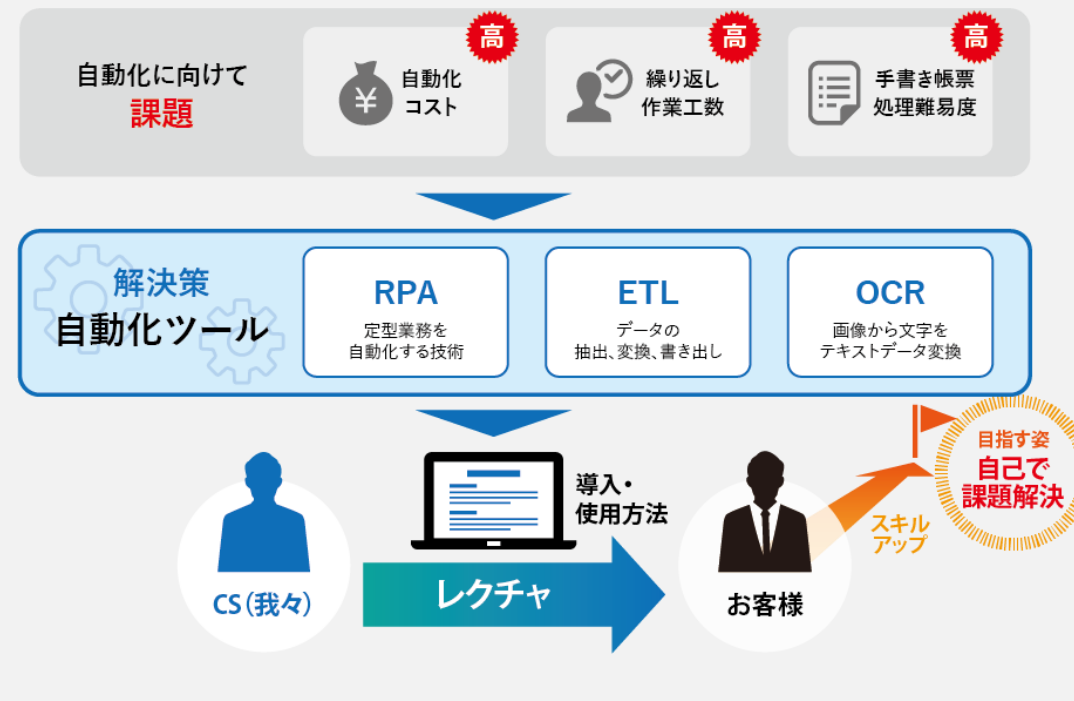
自動化に向けて
課題

高
自動化
コスト

高
繰り返し
作業工数

高
手書き帳票
処理難易度

解決策
自動化ツール

RPA
定型業務を
自動化する技術

ETL
データの
抽出、変換、書き出し

OCR
画像から文字を
テキストデータ変換

導入・
使用方法

CS（我々）

レクチャ

お客様

スキル
アップ

目指す姿
自己で
課題解決